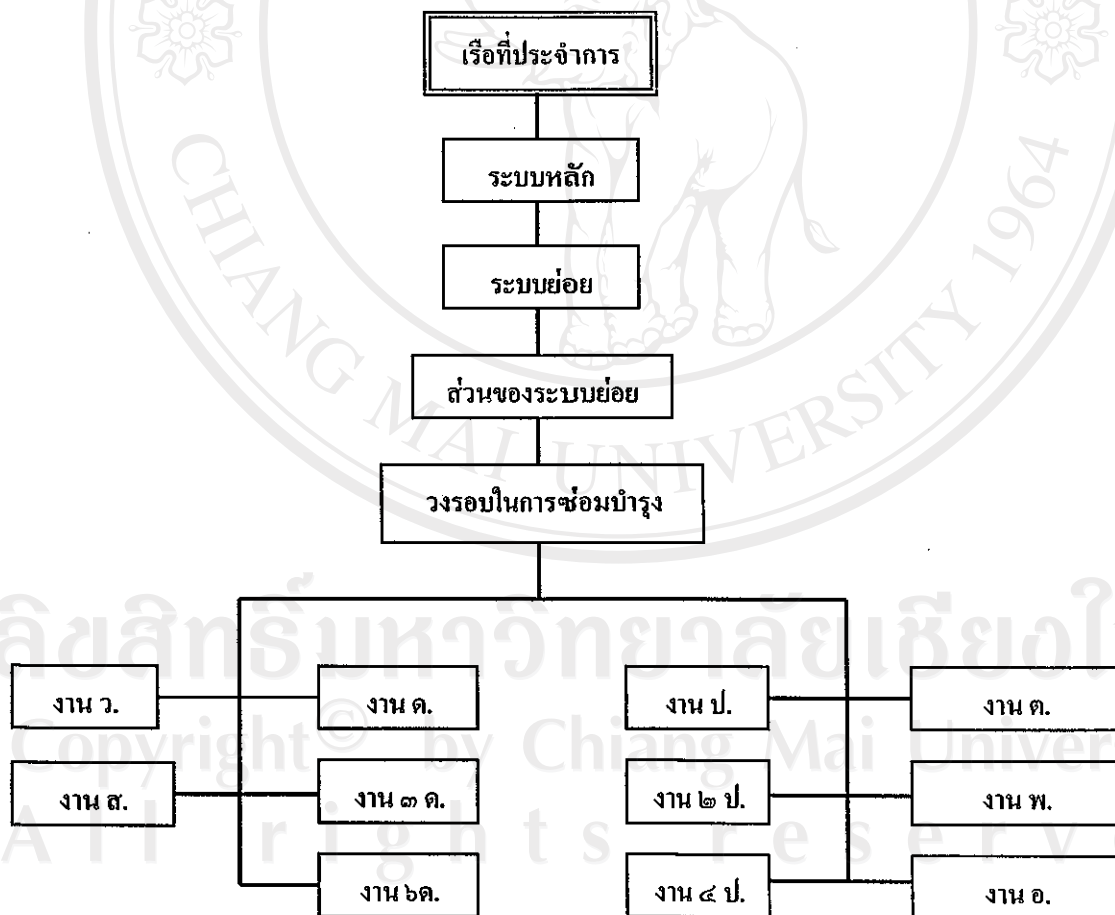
เรือที่ประจำการ

ระบบหลัก

ระบบย่อย

ส่วนของระบบย่อย

วงรอบในการซ่อมบำรุง

งาน ว.

งาน ด.

งาน ป.

งาน ต.

งาน ส.

งาน ๓ ด.

งาน ๒ ป.

งาน พ.

งาน ๖ด.

งาน ๔ ป.

งาน อ.

CHIANG MAI UNIVERSITY 1964

ลิขสิทธิ์มหาวิทยาลัยเชียงใหม่
Copyright© by Chiang Mai University
All rights reserved